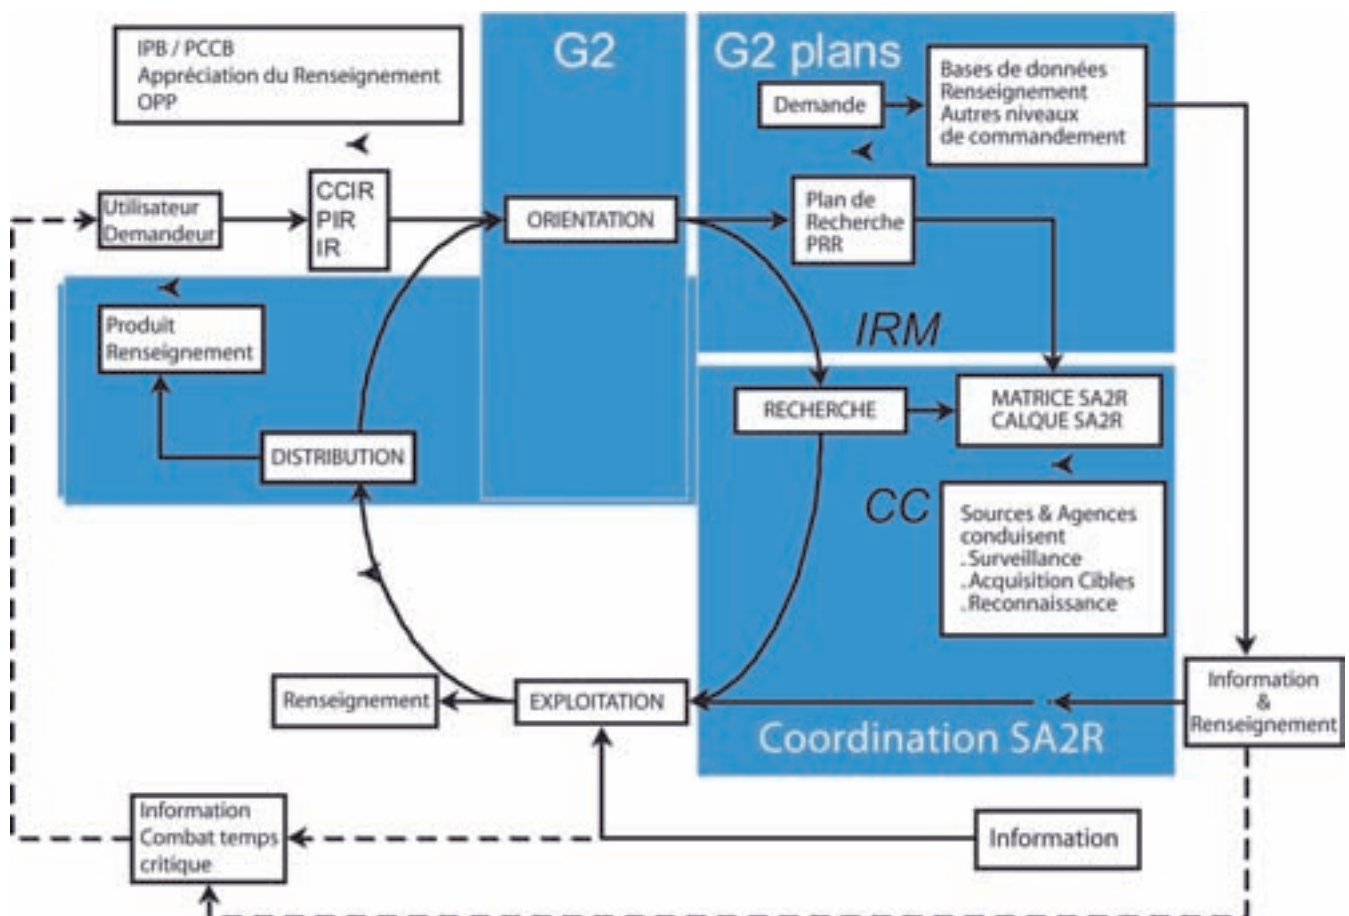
IPB / PCCB
Appréciation du Renseignement
OPP

G2

G2 plans

Demande

Bases de données
Renseignement
Autres niveaux
de commandement

Utilisateur
Demandeur

CCIR
PIR
IR

ORIENTATION

Plan de
Recherche
PRR

Produit
Renseignement

IRM

RECHERCHE

MATRICE SA2R
CALQUE SA2R

DISTRIBUTION

CC

Sources & Agences
conduisent
.Surveillance
.Acquisition Cibles
.Reconnaissance

Information
&
Renseignement

Renseignement

EXPLOITATION

Coordination SA2R

Information
Combat temps
critique

Information